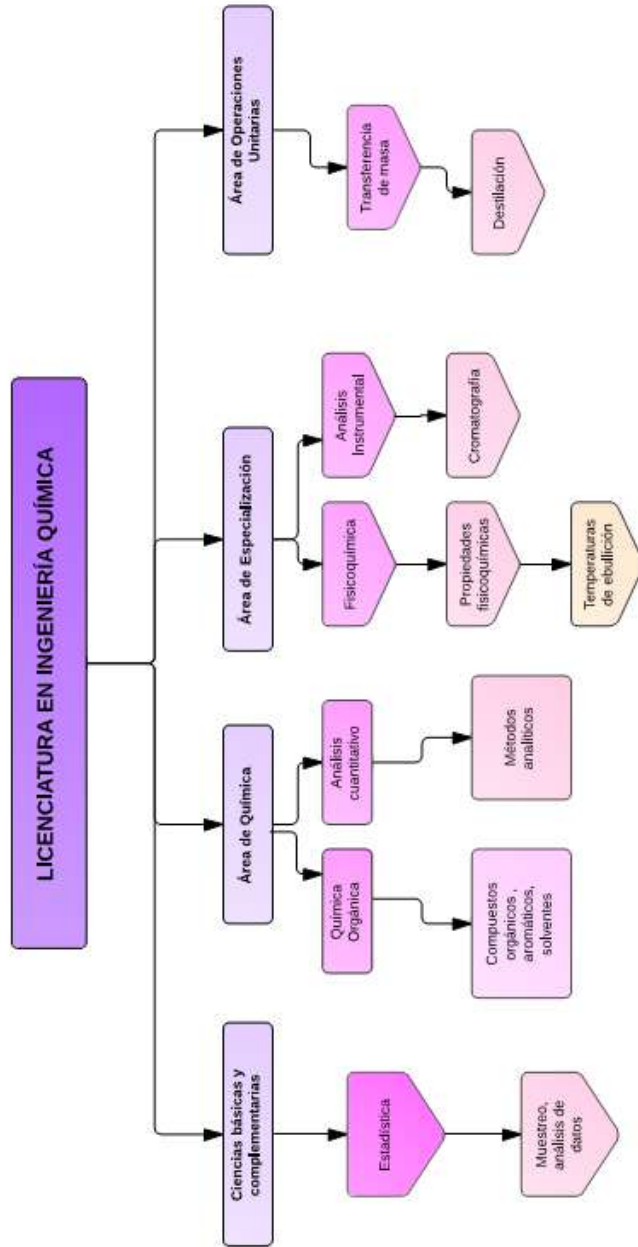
LICENCIATURA EN INGENIERÍA QUÍMICA

Ciencias básicas y complementarias

Estadística

Muestreo, análisis de datos

Área de Química

Química Orgánica

Compuestos orgánicos , aromáticos, solventes

Análisis cuantitativo

Métodos analíticos

Área de Especialización

Fisicoquímica

Propiedades fisicoquímicas

Temperaturas de ebullición

Análisis Instrumental

Cromatografía

Área de Operaciones Unitarias

Transferencia de masa

Destilación